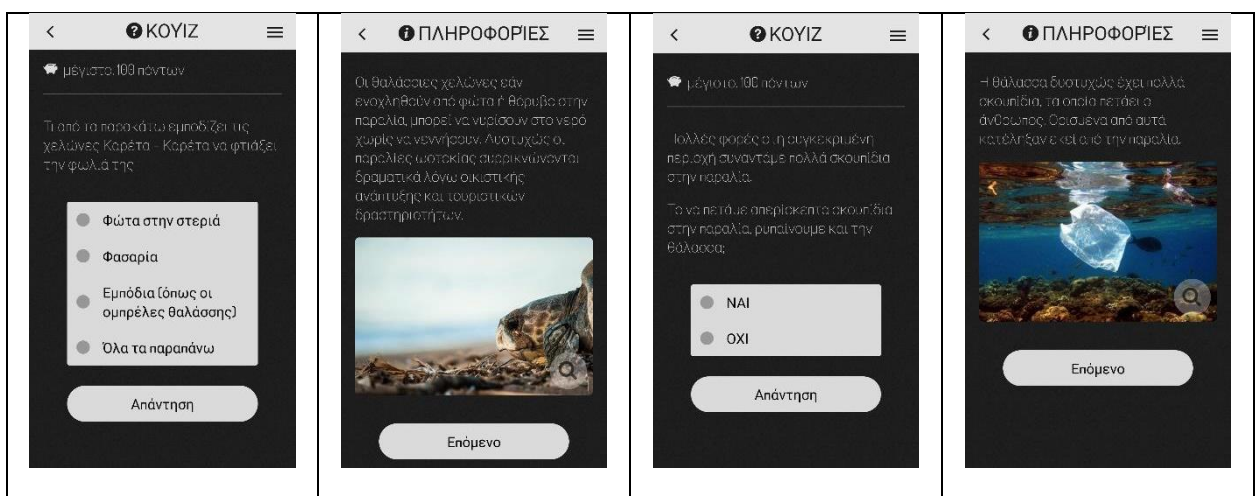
| < KOYIZ ≡ | < ΠΛΗΡΟΦΟΡΙΕΣ ≡ | < KOYIZ ≡ | < ΠΛΗΡΟΦΟΡΙΕΣ ≡ |
|---|---|---|---|
| μέγιστο 100 πόντων<br><br>Τι από τα παρακάτω εμποδίζει τις χελώνες Καρέτα - Καρέτα να φτιάξει την φωλιά της<br><br>Φώτα στην στεριά<br>Φασαρία<br>Εμπόδια (όπως οι ομπρέλες θαλάσσης)<br>Όλα τα παραπάνω<br><br>Απάντηση | Οι θαλάσσιες χελώνες εάν ενοχληθούν από φώτα ή θόρυβο στην παραλία, μπορεί να γυρίσουν στο νερό χωρίς να γεννήσουν. Δυστυχώς οι παραλίες ωοτοκίας συρρικνώνονται δραματικά λόγω οικιστικής ανάπτυξης και τουριστικών δραστηριοτήτων.<br><br>Επόμενο | μέγιστο 100 πόντων<br><br>Πολλές φορές σε η συγκεκριμένη περιοχή συναντάμε πολλά σκουπίδια στην παραλία.<br><br>Το να πετάμε απερίσκεπτα σκουπίδια στην παραλία, ρυπαίνουμε και την θάλασσα;<br><br>ΝΑΙ<br>ΟΧΙ<br><br>Απάντηση | Η θάλασσα δυστυχώς έχει πολλά σκουπίδια, τα οποία πετάει ο άνθρωπος. Ορισμένα από αυτά κατέληξαν εκεί από την παραλία.<br><br>Επόμενο |